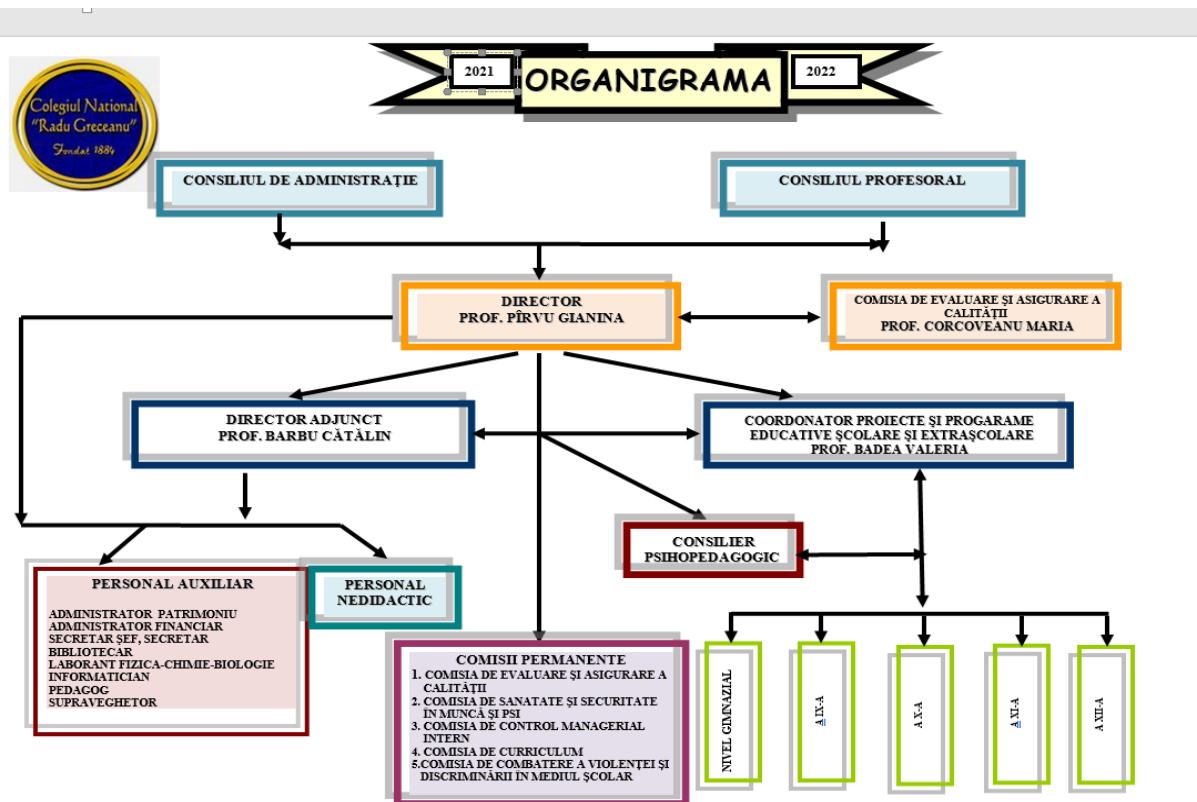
Colegiul Național "Radu Greceanu" Fondat 1884

2021 ORGANIGRAMA 2022

CONSILIUL DE ADMINISTRAȚIE

CONSILIUL PROFESORAL

DIRECTOR
PROF. PÎRVU GIANINA

COMISIA DE EVALUARE ȘI ASIGURARE A CALITĂȚII
PROF. CORCOVEANU MARIA

DIRECTOR ADJUNCT
PROF. BARBU CĂTĂLIN

COORDONATOR PROIECTE ȘI PROGARAME EDUCATIVE ȘCOLARE ȘI EXTRAȘCOLARE
PROF. BADEA VALERIA

CONSILIER PSIHOPEDAGOGIC

PERSONAL AUXILIAR

ADMINISTRATOR PATRIMONIU
ADMINISTRATOR FINANCIAR
SECRETAR ȘEF, SECRETAR
BIBLIOTECAR
LABORANT FIZICA-CHIMIE-BIOLOGIE
INFORMATICIAN
PEDAGOG
SUPRAVEGHETOR

PERSONAL NEDIDACTIC

COMISII PERMANENTE
1. COMISIA DE EVALUARE ȘI ASIGURARE A CALITĂȚII
2. COMISIA DE SANATATE ȘI SECURITATE ÎN MUNCĂ ȘI PSI
3. COMISIA DE CONTROL MANAGERIAL INTERN
4. COMISIA DE CURRICULUM
5. COMISIA DE COMBATERE A VIOLENȚEI ȘI DISCRIMINĂRII ÎN MEDIUL ȘCOLAR

NIVEL GIMNAZIAL

A IX-A

A X-A

A XI-A

A XII-A